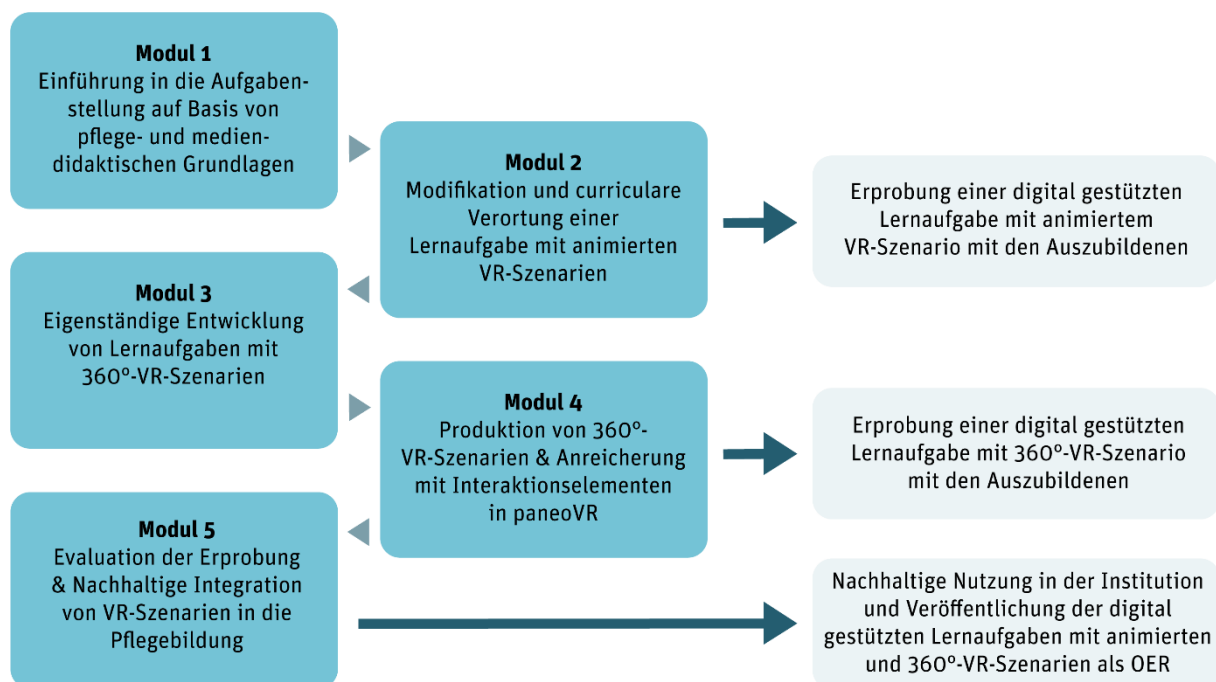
**Modul 1**
Einführung in die Aufgabenstellung auf Basis von pflege- und mediendidaktischen Grundlagen

**Modul 2**
Modifikation und curriculare Verortung einer Lernaufgabe mit animierten VR-Szenarien

Erprobung einer digital gestützten Lernaufgabe mit animiertem VR-Szenario mit den Auszubildenen

**Modul 3**
Eigenständige Entwicklung von Lernaufgaben mit 360°-VR-Szenarien

**Modul 4**
Produktion von 360°-VR-Szenarien & Anreicherung mit Interaktionselementen in paneoVR

Erprobung einer digital gestützten Lernaufgabe mit 360°-VR-Szenario mit den Auszubildenen

**Modul 5**
Evaluation der Erprobung & Nachhaltige Integration von VR-Szenarien in die Pflegebildung

Nachhaltige Nutzung in der Institution und Veröffentlichung der digital gestützten Lernaufgaben mit animierten und 360°-VR-Szenarien als OER